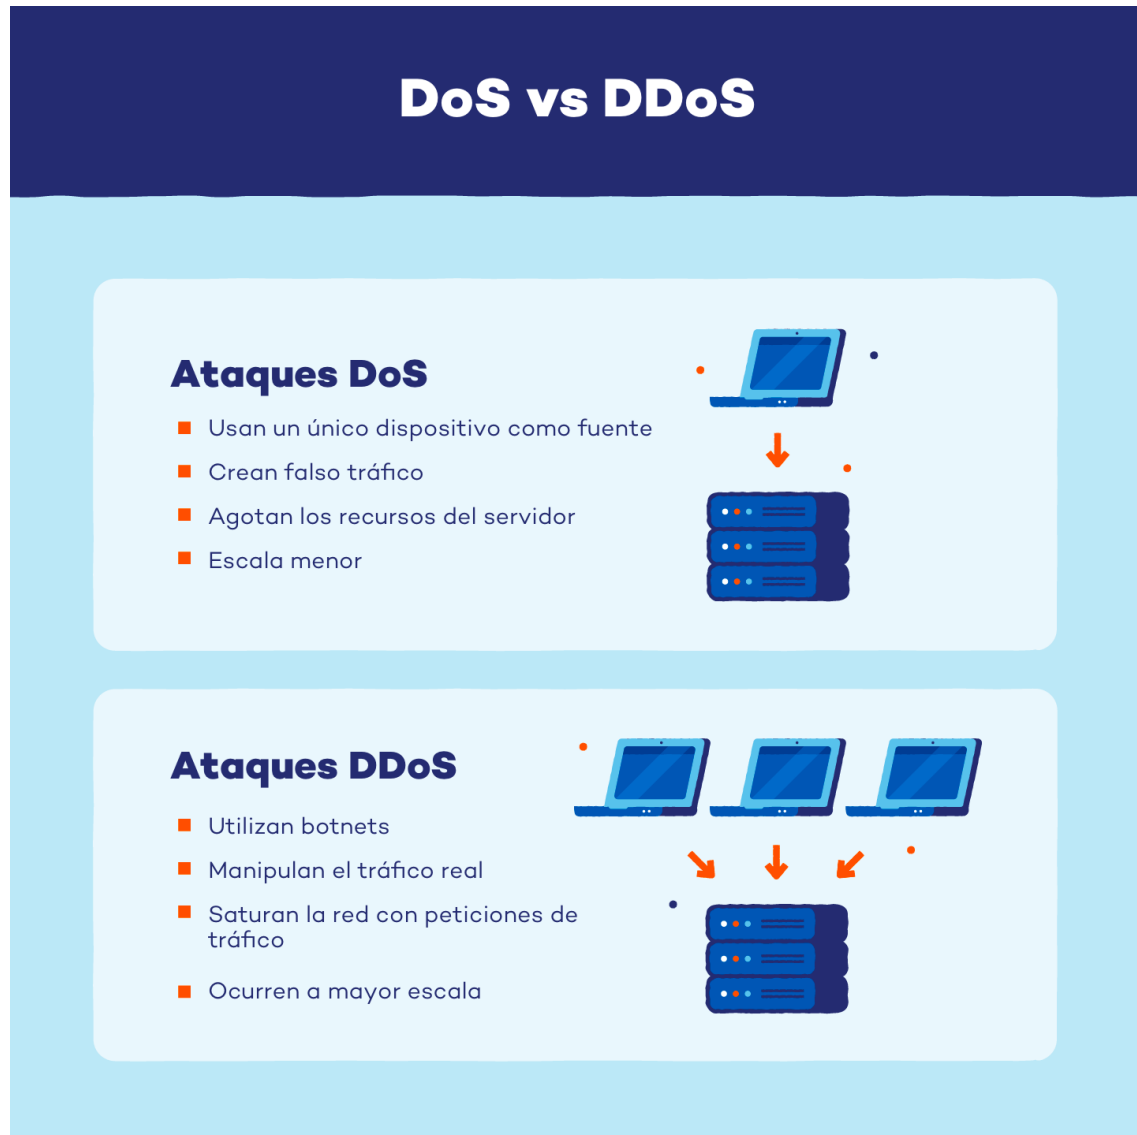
DoS vs DDoS

Ataques DoS

- Usan un único dispositivo como fuente
- Crean falso tráfico
- Agotan los recursos del servidor
- Escala menor

Ataques DDoS

- Utilizan botnets
- Manipulan el tráfico real
- Saturan la red con peticiones de tráfico
- Ocurren a mayor escala